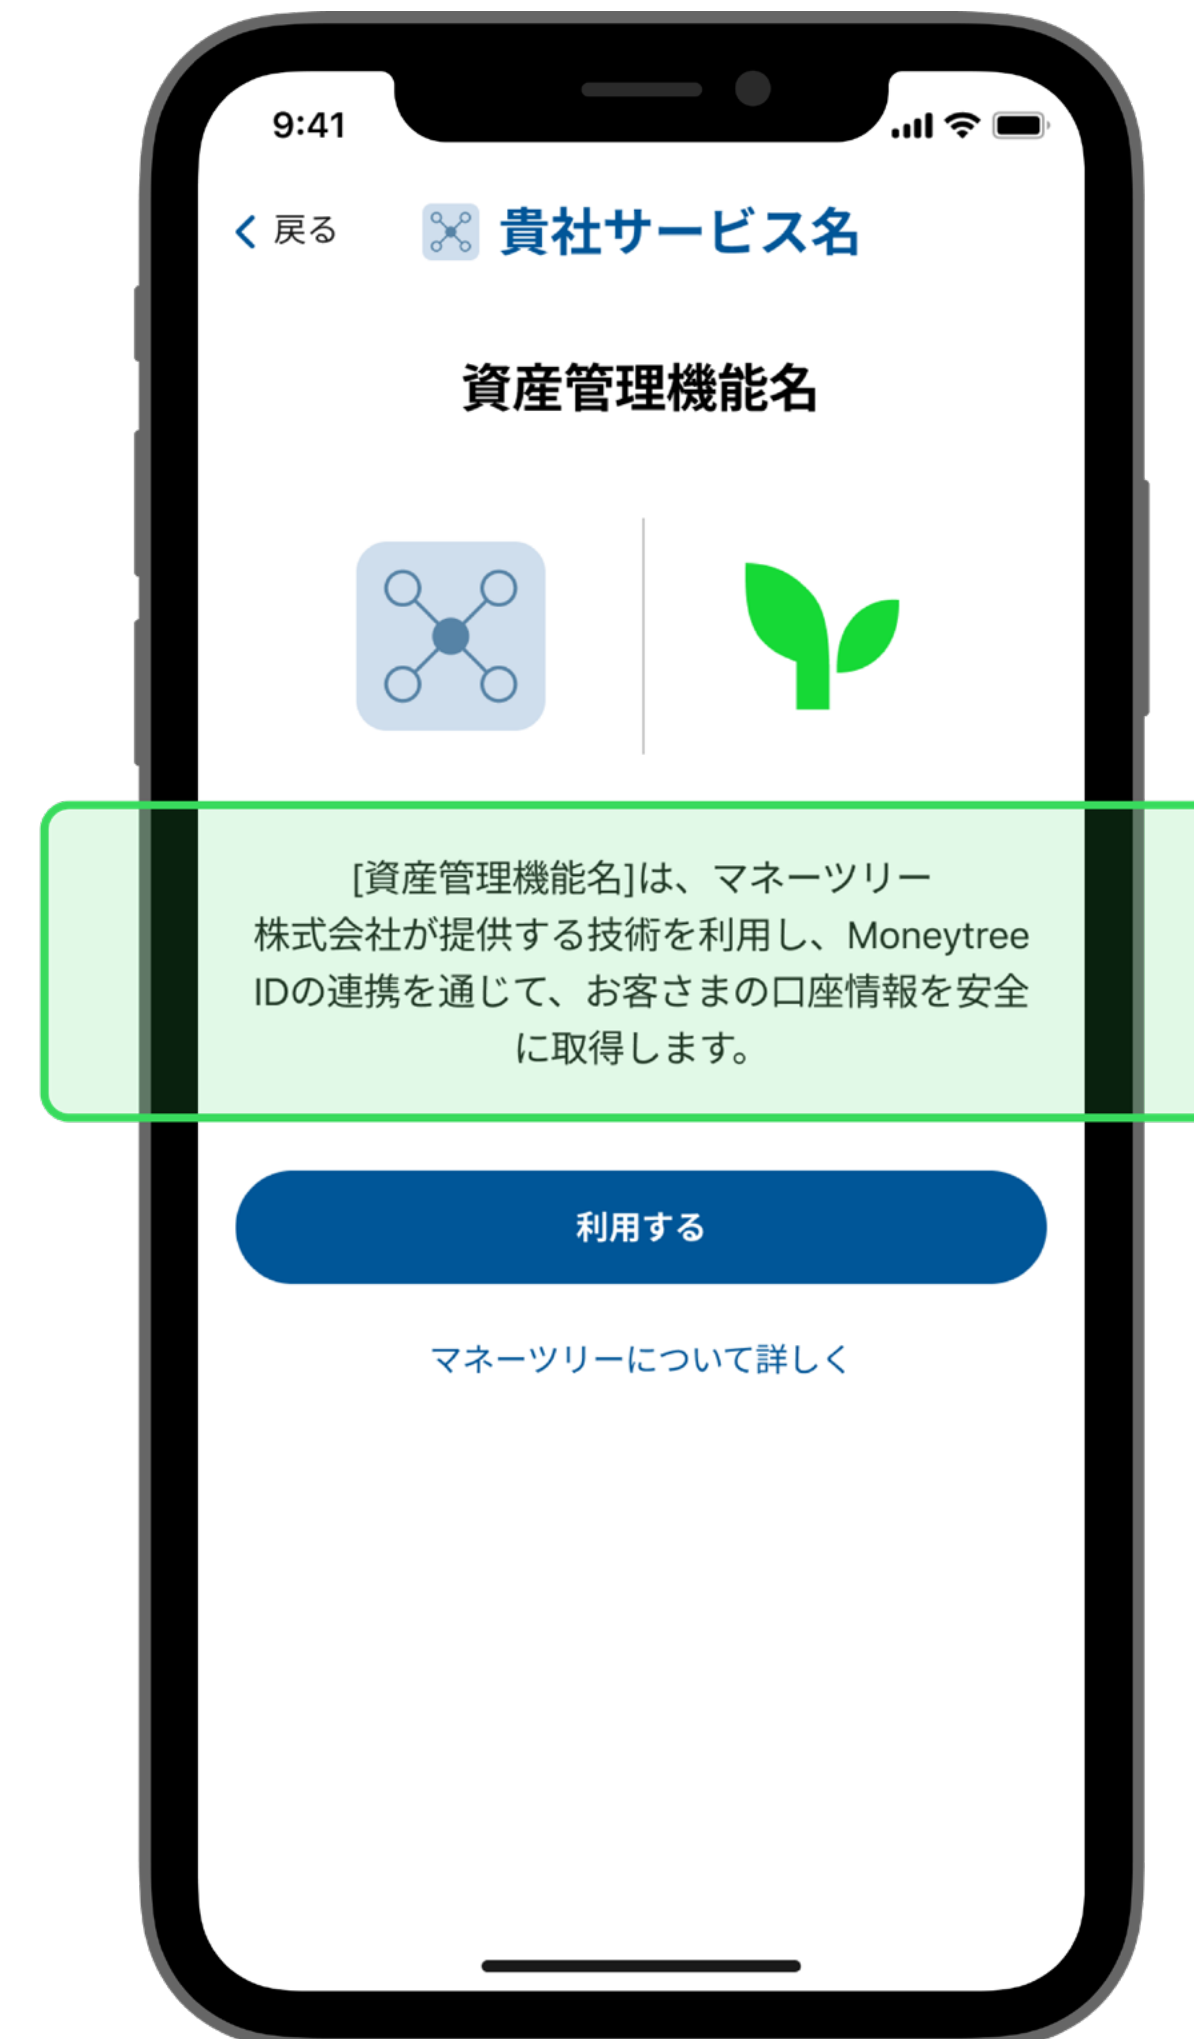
9:41

< 戻る

貴社サービス名

資産管理機能名

[資産管理機能名]は、マネーツリー株式会社が提供する技術を利用し、Moneytree IDの連携を通じて、お客さまの口座情報を安全に取得します。

利用する

マネーツリーについて詳しく